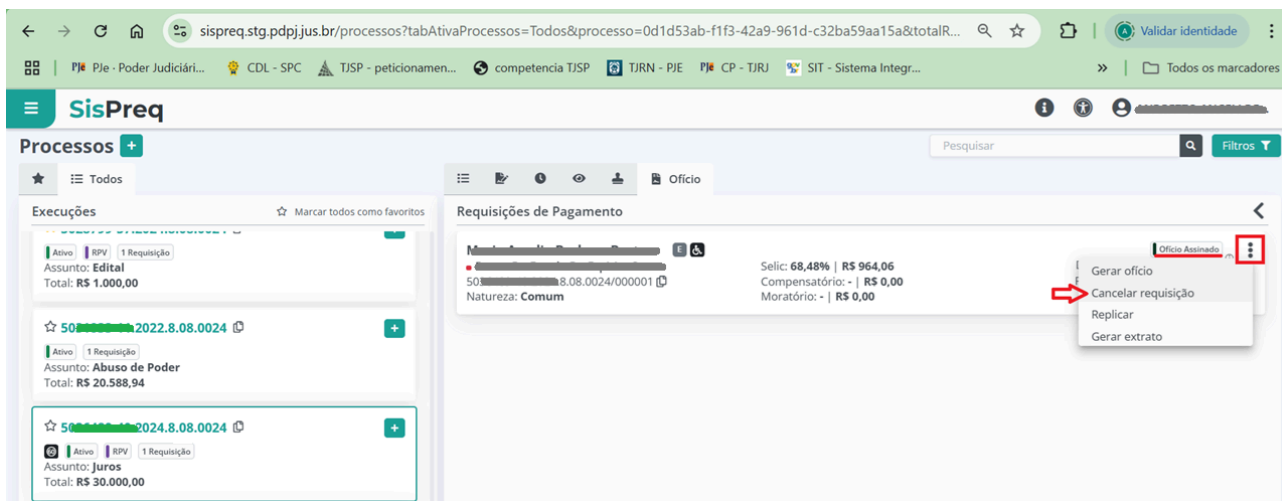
sispreq.stg.pdpj.jus.br/processos?tabAtivaProcessos=Todos&processo=0d1d53ab-f1f3-42a9-961d-c32ba59aa15a&totalR...

Validar identidade

PJe - Poder Judiciári... CDL - SPC TJSP - peticionamen... competencia TJSP TJRN - PJE CP - TJRJ SIT - Sistema Integr... Todos os marcadores

SisPreq

Processos

Pesquisar

Filtros

Todos

Ofício

Execuções

Marcar todos como favoritos

Ativo RPV 1 Requisição
Assunto: Edital
Total: R$ 1.000,00

50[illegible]2022.8.08.0024
Ativo 1 Requisição
Assunto: Abuso de Poder
Total: R$ 20.588,94

50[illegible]2024.8.08.0024
Ativo RPV 1 Requisição
Assunto: Juros
Total: R$ 30.000,00

Requisições de Pagamento

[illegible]
50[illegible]8.08.0024/000001
Natureza: Comum

Selic: 68,48% | R$ 964,06
Compensatório: - | R$ 0,00
Moratório: - | R$ 0,00

Ofício Assinado

Gerar ofício
Cancelar requisição
Replicar
Gerar extrato